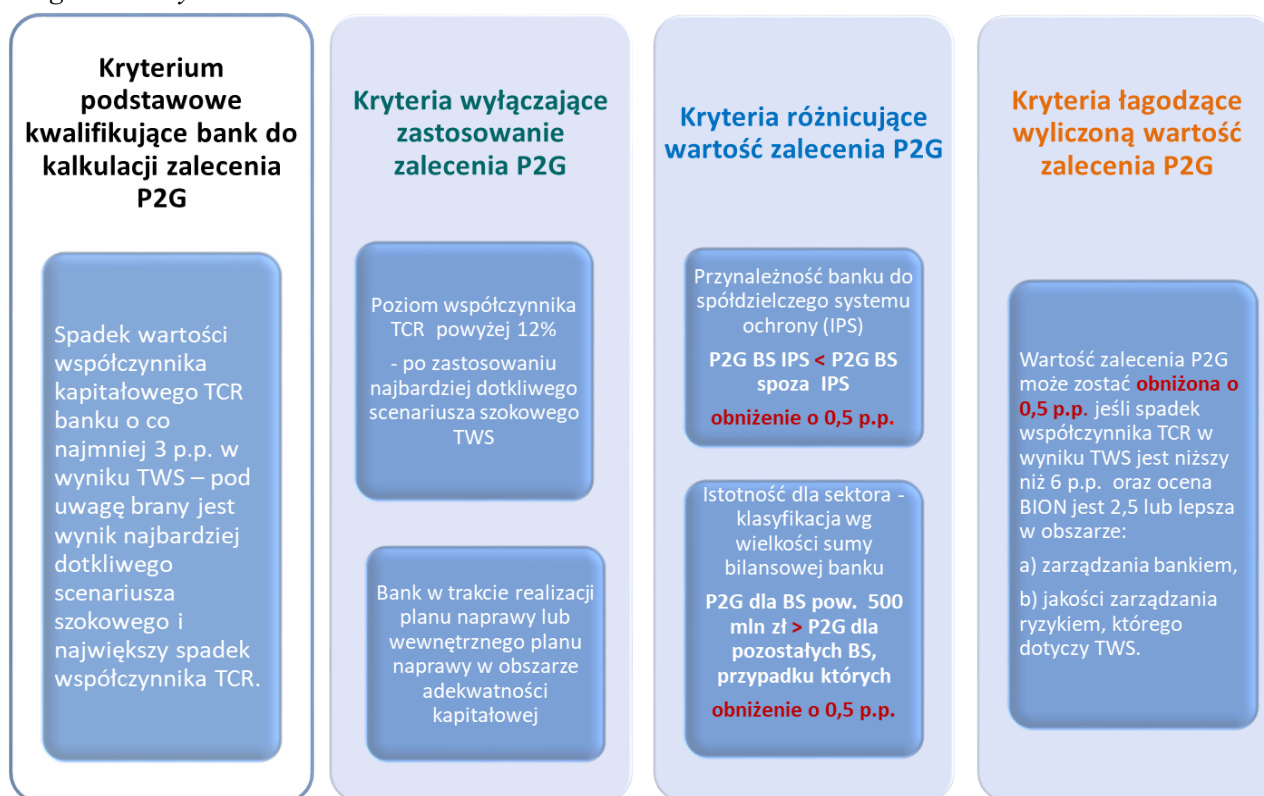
Kryterium podstawowe kwalifikujące bank do kalkulacji zalecenia P2G

Spadek wartości współczynnika kapitałowego TCR banku o co najmniej 3 p.p. w wyniku TWS – pod uwagę brany jest wynik najbardziej dotkliwego scenariusza szokowego i największy spadek współczynnika TCR.

Kryteria wyłączające zastosowanie zalecenia P2G

Poziom współczynnika TCR powyżej 12%

- po zastosowaniu najbardziej dotkliwego scenariusza szokowego TWS

Bank w trakcie realizacji planu naprawy lub wewnętrznego planu naprawy w obszarze adekwatności kapitałowej

Kryteria różnicujące wartość zalecenia P2G

Przynależność banku do spółdzielczego systemu ochrony (IPS)

P2G BS IPS < P2G BS spoza IPS

obniżenie o 0,5 p.p.

Istotność dla sektora - klasyfikacja wg wielkości sumy bilansowej banku

P2G dla BS pow. 500 mln zł > P2G dla pozostałych BS, przypadku których

obniżenie o 0,5 p.p.

Kryteria łagodzące wyliczoną wartość zalecenia P2G

Wartość zalecenia P2G może zostać obniżona o 0,5 p.p. jeśli spadek współczynnika TCR w wyniku TWS jest niższy niż 6 p.p. oraz ocena BION jest 2,5 lub lepsza w obszarze:

a) zarządzania bankiem,

b) jakości zarządzania ryzykiem, którego dotyczy TWS.